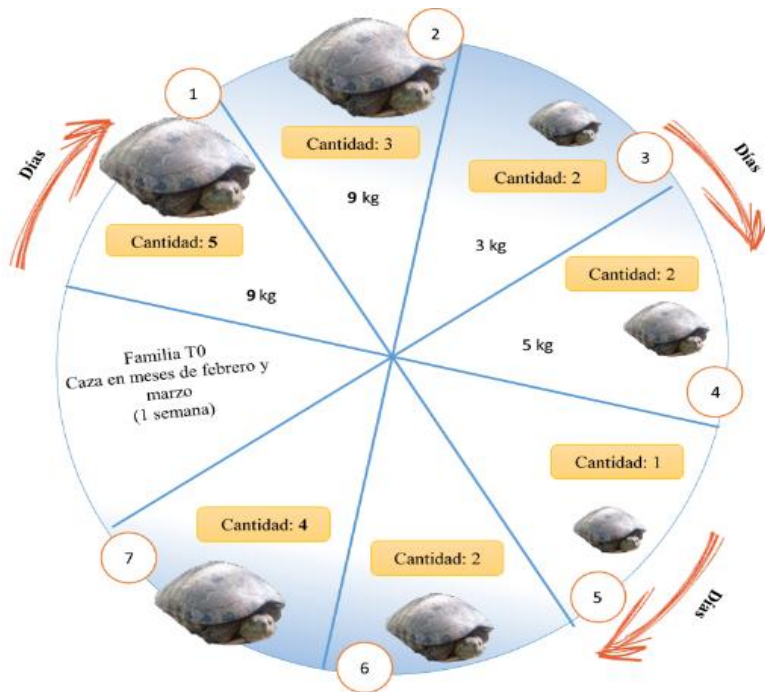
2

1

Cantidad: 3

Días

9 kg

Cantidad: 2

3

Días

Cantidad: 5

3 kg

Cantidad: 2

9 kg

5 kg

Familia T0
Caza en meses de febrero y marzo
(1 semana)

4

Cantidad: 1

Cantidad: 4

Cantidad: 2

7

5

Días

6